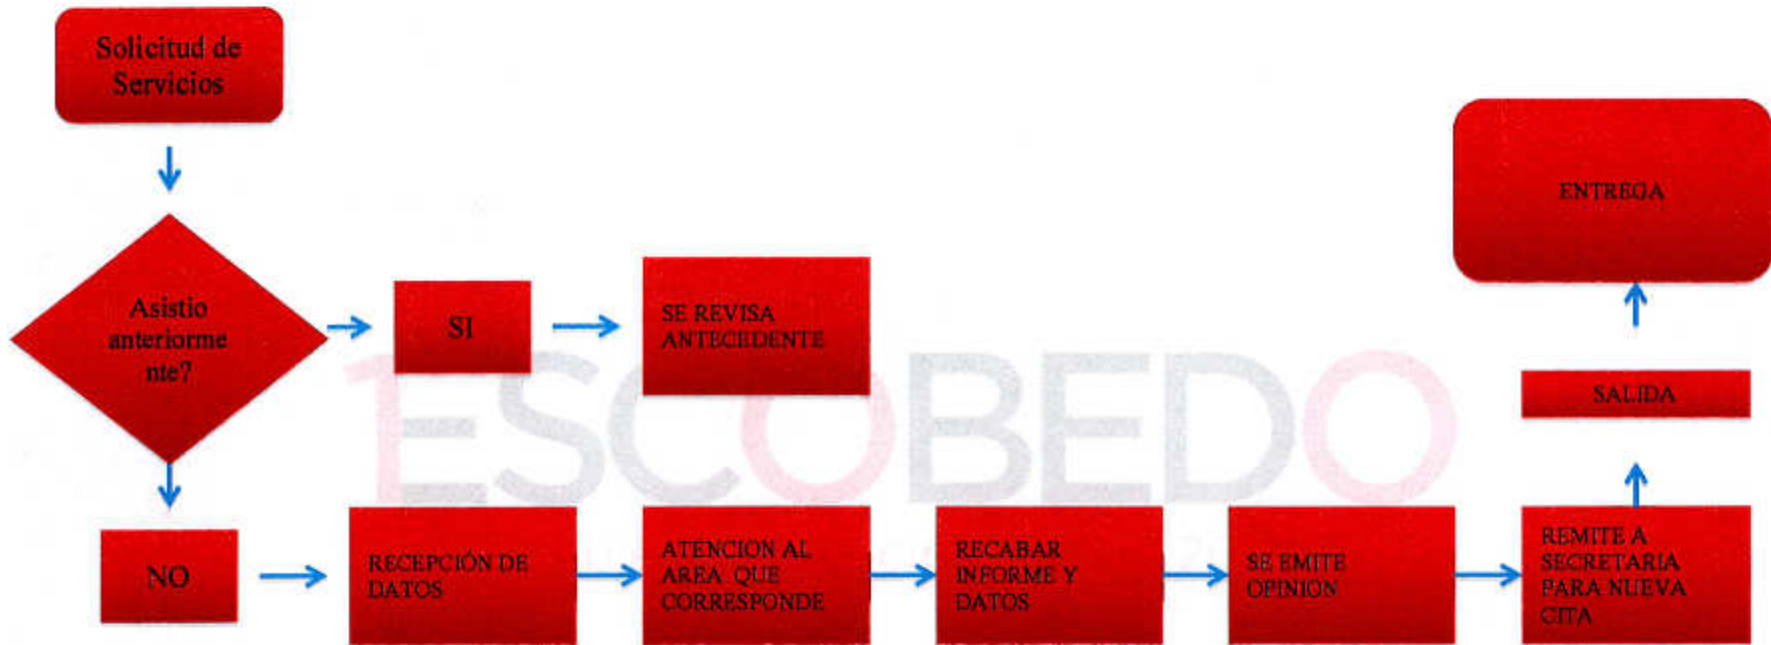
Solicitud de Servicios

Asistio anteriorme nte?

SI

SE REVISA ANTECEDENTE

NO

RECEPCIÓN DE DATOS

ATENCION AL AREA QUE CORRESPONDE

RECABAR INFORME Y DATOS

SE EMITE OPINION

REMITE A SECRETARIA PARA NUEVA CITA

SALIDA

ENTREGA

ESCOBEDO